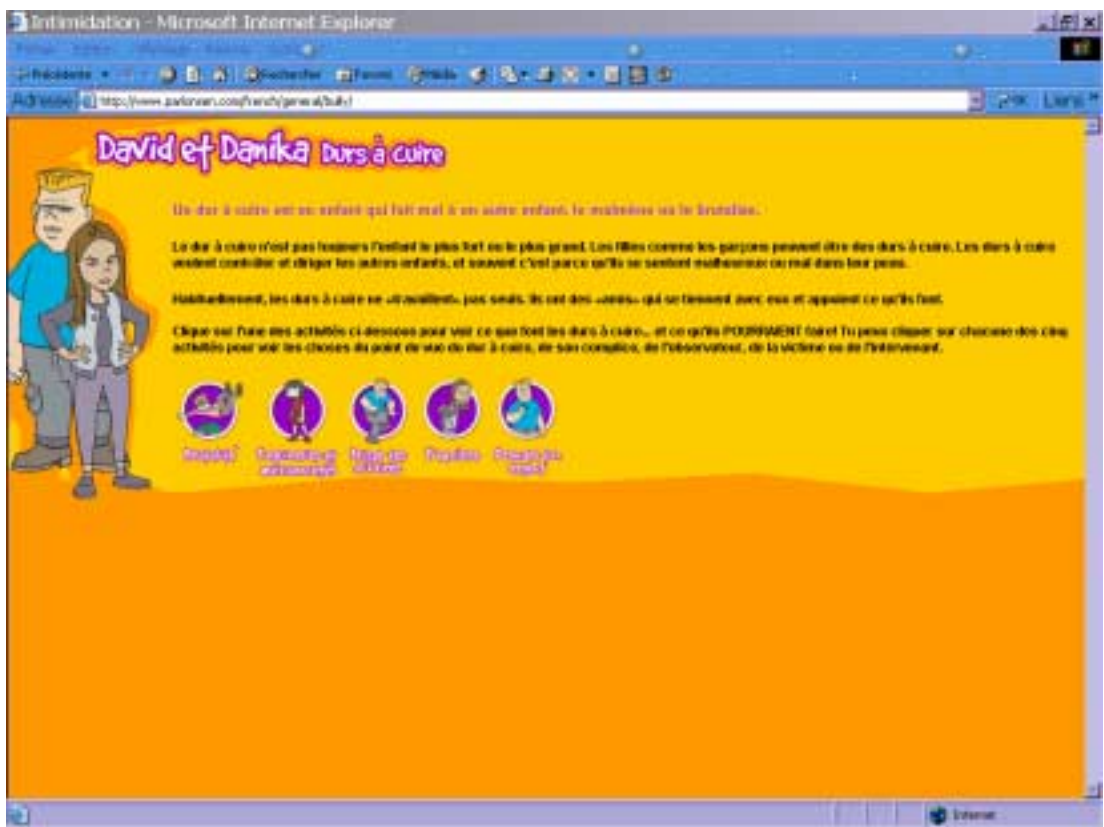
Intimidation - Microsoft Internet Explorer

Fichier Edition Affichage Favoris Outils ?

Précédente Rechercher Favoris Média

Adresse http://www.parlonsen.com/french/general/bully/

OK Liens

David et Danika Durs à cuire

Un dur à cuire est un enfant qui fait mal à un autre enfant, le malmène ou le brutalise.

Le dur à cuire n'est pas toujours l'enfant le plus fort ou le plus grand. Les filles comme les garçons peuvent être des durs à cuire. Les durs à cuire veulent contrôler et diriger les autres enfants, et souvent c'est parce qu'ils se sentent malheureux ou mal dans leur peau.

Habituellement, les durs à cuire ne «travaillent» pas seuls. Ils ont des «amis» qui se tiennent avec eux et appuient ce qu'ils font.

Clique sur l'une des activités ci-dessous pour voir ce que font les durs à cuire... et ce qu'ils POURRAIENT faire! Tu peux cliquer sur chacune des cinq activités pour voir les choses du point de vue du dur à cuire, de son complice, de l'observateur, de la victime ou de l'intervenant.

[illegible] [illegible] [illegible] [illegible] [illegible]

Internet